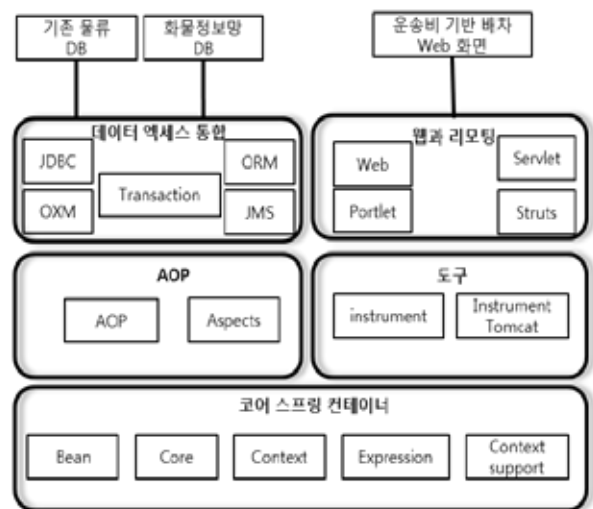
기존 물류 DB

화물정보망 DB

운송비 기반 배차 Web 화면

데이터 액세스 통합

JDBC

OXM

Transaction

ORM

JMS

웹과 리모팅

Web

Portlet

Servlet

Struts

AOP

AOP

Aspects

도구

instrument

Instrument Tomcat

코어 스프링 컨테이너

Bean

Core

Context

Expression

Context support